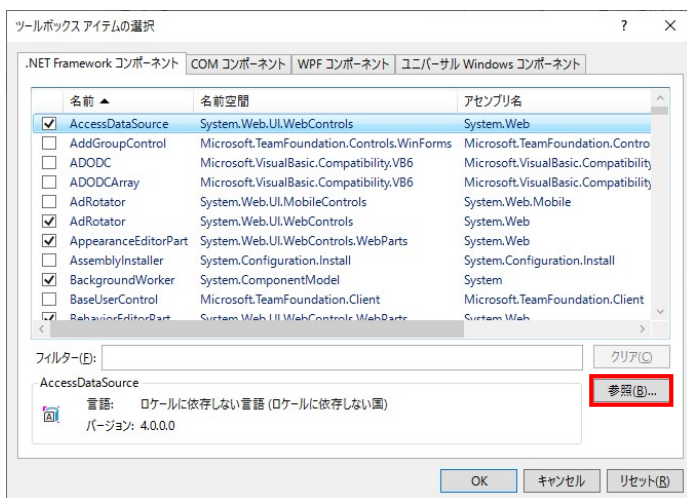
ツールボックス アイテムの選択 ? ×

.NET Framework コンポーネント | COM コンポーネント | WPF コンポーネント | ユニバーサル Windows コンポーネント

| | 名前 ▲ | 名前空間 | アセンブリ名 |
|---|---|---|---|
| ☑ | AccessDataSource | System.Web.UI.WebControls | System.Web |
| ☐ | AddGroupControl | Microsoft.TeamFoundation.Controls.WinForms | Microsoft.TeamFoundation.Contro |
| ☐ | ADODC | Microsoft.VisualBasic.Compatibility.VB6 | Microsoft.VisualBasic.Compatibility |
| ☐ | ADODCArray | Microsoft.VisualBasic.Compatibility.VB6 | Microsoft.VisualBasic.Compatibility |
| ☐ | AdRotator | System.Web.UI.MobileControls | System.Web.Mobile |
| ☑ | AdRotator | System.Web.UI.WebControls | System.Web |
| ☑ | AppearanceEditorPart | System.Web.UI.WebControls.WebParts | System.Web |
| ☐ | AssemblyInstaller | System.Configuration.Install | System.Configuration.Install |
| ☑ | BackgroundWorker | System.ComponentModel | System |
| ☐ | BaseUserControl | Microsoft.TeamFoundation.Client | Microsoft.TeamFoundation.Client |
| ☑ | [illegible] | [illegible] | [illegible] |

フィルター(F): クリア(C)

AccessDataSource
言語: ロケールに依存しない言語 (ロケールに依存しない国)
バージョン: 4.0.0.0

参照(B)...

OK キャンセル リセット(R)